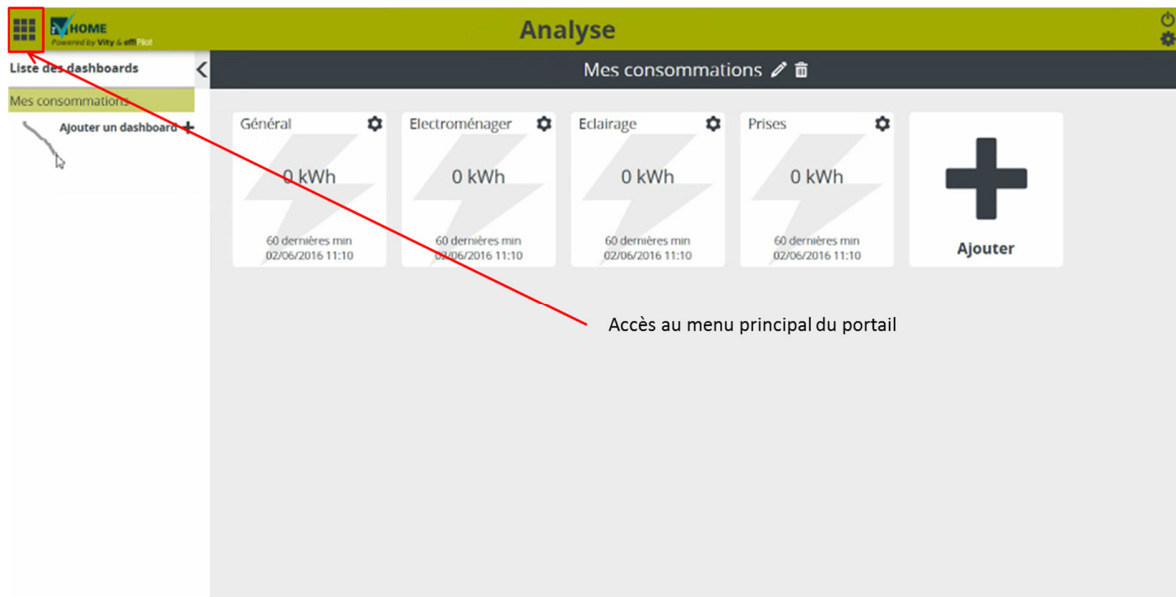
HOME
Powered by Vity & effiPilot

Analyse

Liste des dashboards

Mes consommations

Ajouter un dashboard +

Mes consommations

Général
0 kWh
60 dernières min
02/06/2016 11:10

Electroménager
0 kWh
60 dernières min
02/06/2016 11:10

Eclairage
0 kWh
60 dernières min
02/06/2016 11:10

Prises
0 kWh
60 dernières min
02/06/2016 11:10

Ajouter

Accès au menu principal du portail